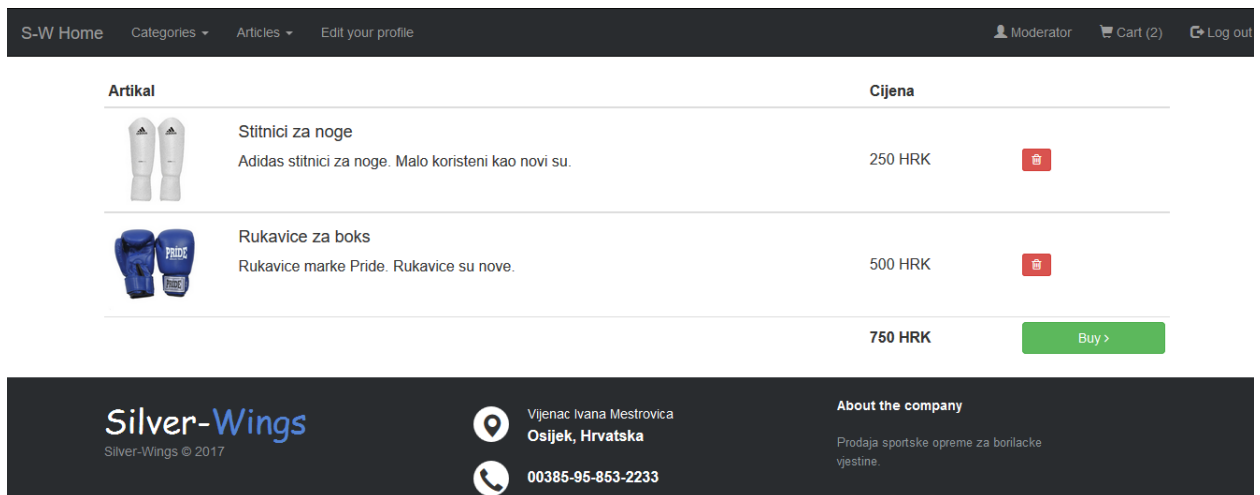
S-W Home Categories Articles Edit your profile Moderator Cart (2) Log out

| Artikal | | Cijena | |
|---|---|---|---|
| | Stitnici za noge<br>Adidas stitnici za noge. Malo koristeni kao novi su. | 250 HRK | |
| | Rukavice za boks<br>Rukavice marke Pride. Rukavice su nove. | 500 HRK | |
| | | 750 HRK | Buy › |

Silver-Wings
Silver-Wings © 2017

Vijenac Ivana Mestrovica
Osijek, Hrvatska

00385-95-853-2233

About the company

Prodaja sportske opreme za borilacke vjestine.